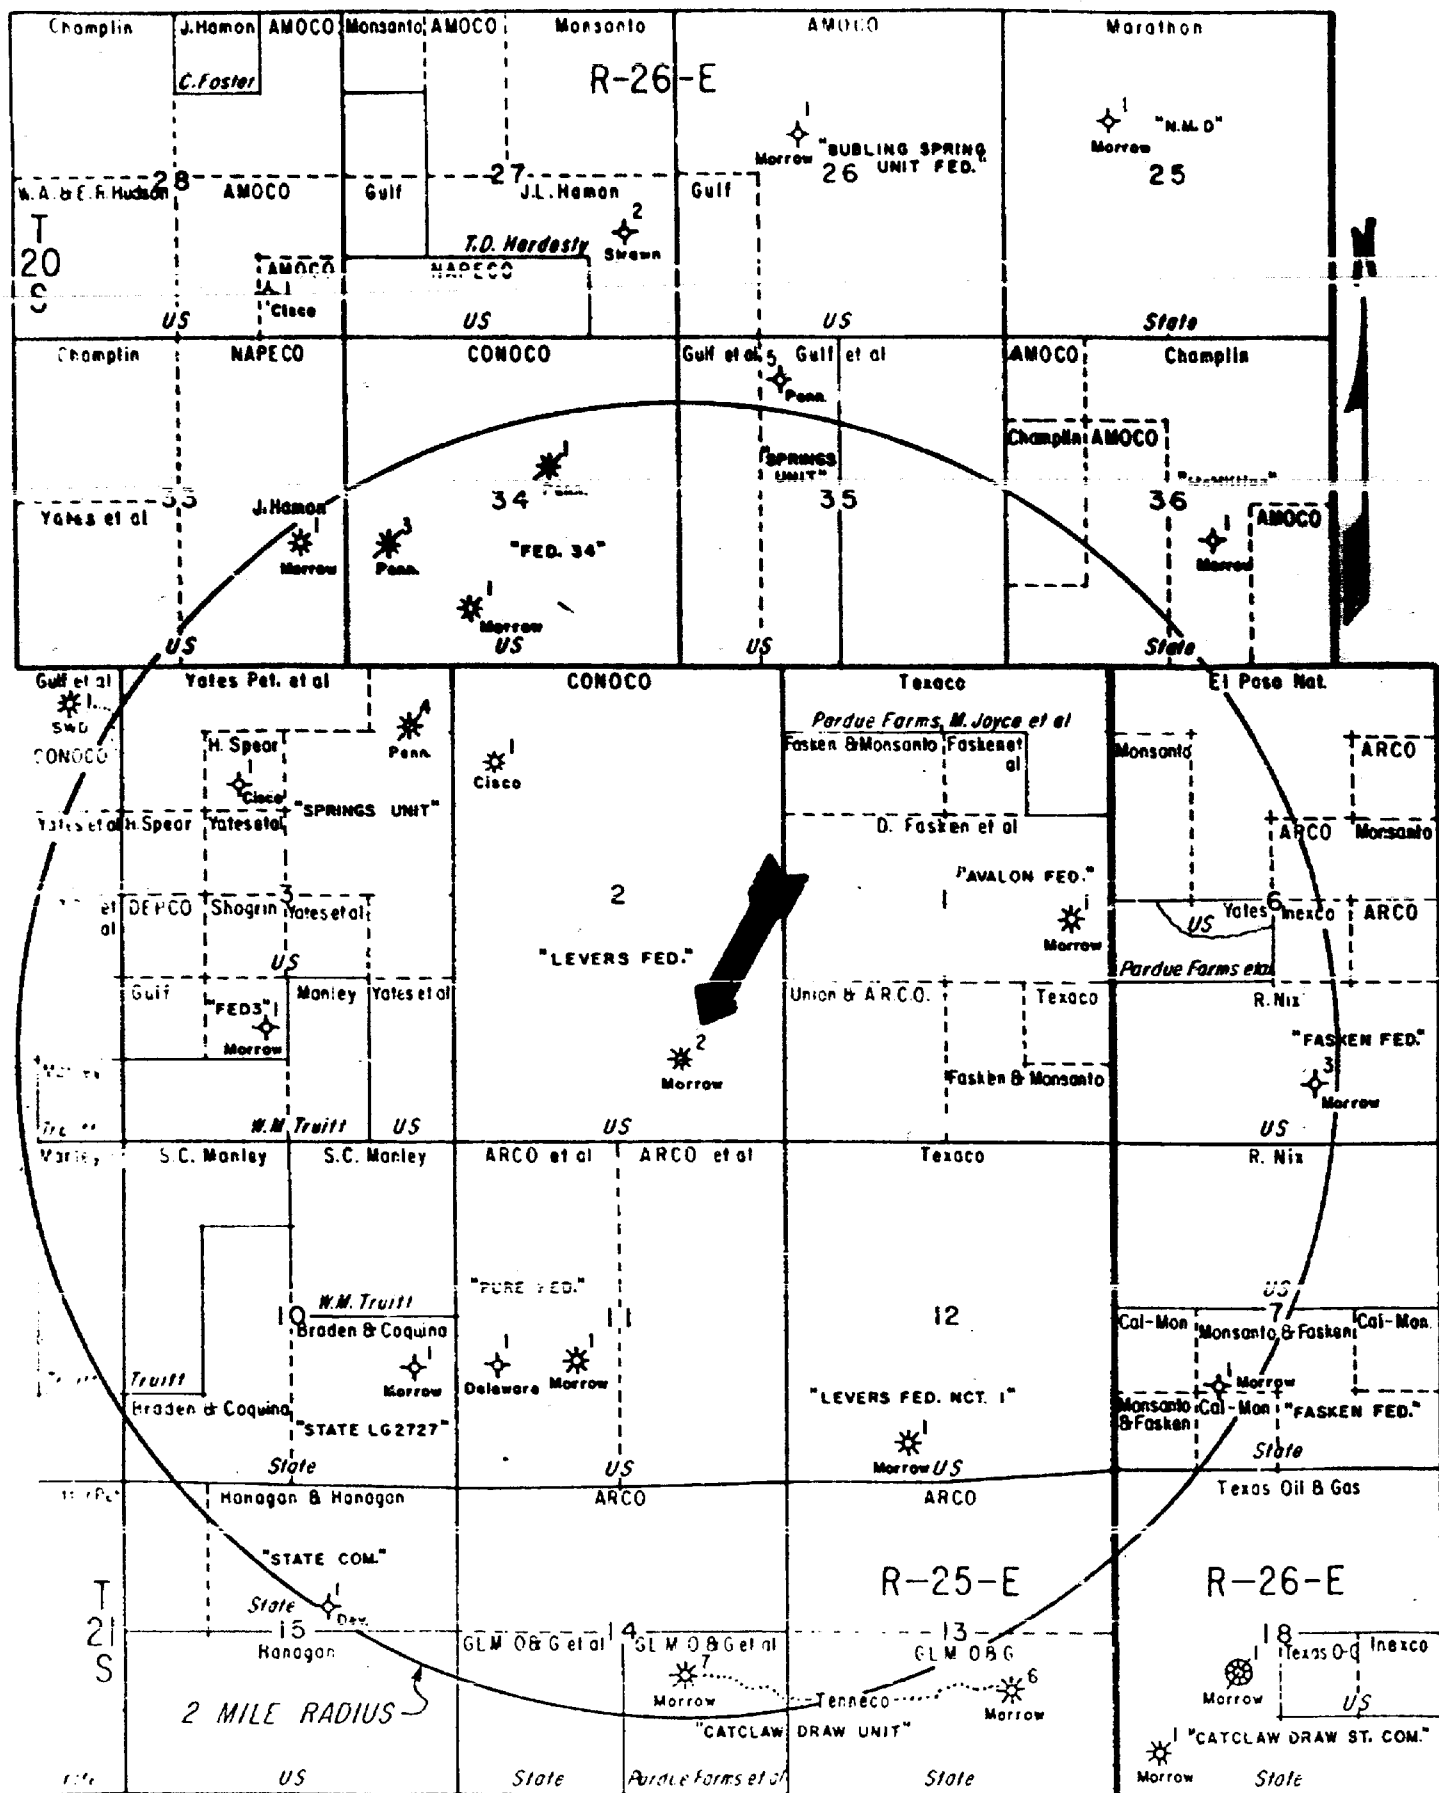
Champlin
J.Hamon
AMOCO
C.Foster
Monsanto
AMOCO
Monsanto
R-26-E
AMOCO
Marathon
1
Morrow
"BUBLING SPRING UNIT FED."
26
1
"N.M.D"
Morrow
25
28
W.A. & E.R.Hudson
AMOCO
27
Gulf
J.L.Hamon
Gulf
2
T.D. Hardesty
Strawn
T
20
S
AMOCO
1
Cisco
NAPECO
US
US
US
State
Champlin
NAPECO
CONOCO
Gulf et al
5
Gulf et al
Penn.
AMOCO
Champlin
1
Champlin
AMOCO
"SPRINGS UNIT"
Penn.
33
Yates et al
J.Hamon
34
35
36
1
Morrow
3
Penn.
"FED. 34"
1
Morrow
1
Morrow
AMOCO
US
US
US
State
Gulf et al
1
SWD
CONOCO
Yates Pet. et al
CONOCO
Texaco
El Paso Nat.
4
Penn.
H. Spear
1
Cisco
"SPRINGS UNIT"
1
Cisco
Pardue Farms, M. Joyce et al
Fasken & Monsanto
Fasken et al
Monsanto
ARCO
Yates et al
H.Spear
Yates et al
D. Fasken et al
ARCO
Monsanto
et al
DEPCO
Shogrin
3
Yates et al
2
"AVALON FED."
1
1
Morrow
US
Yates
6
Inexco
ARCO
US
"LEVERS FED."
Pardue Farms et al
Gulf
Manley
Yates et al
Union & A.R.C.O.
Texaco
R. Nix
"FED3"
1
Morrow
2
Morrow
"FASKEN FED."
Fasken & Monsanto
3
Morrow
W.M. Truitt
US
US
US
Manley
S.C. Manley
S.C. Manley
ARCO et al
ARCO et al
Texaco
R. Nix
US
"PURE FED."
W.M. Truitt
10
Braden & Coquina
11
12
7
Cal-Mon
Monsanto & Fasken
Cal-Mon
1
Morrow
1
Delaware
1
Morrow
1
Morrow
Truitt
Braden & Coquina
"LEVERS FED. NCT. 1"
Monsanto & Fasken
Cal-Mon
"FASKEN FED."
"STATE LG2727"
1
Morrow
US
State
State
US
Hanagan & Hanagan
ARCO
ARCO
Texas Oil & Gas
"STATE COM."
R-25-E
R-26-E
T
21
S
State
1
Dev.
15
Hanagan
14
GLM O&G et al
GLM O&G et al
13
GLM O&G
18
Texas O-G
Inexco
7
Morrow
Tenneco
6
Morrow
1
Morrow
US
2 MILE RADIUS
"CATCLAW DRAW UNIT"
1
"CATCLAW DRAW ST. COM."
Morrow
US
State
Pardue Farms et al
State
State